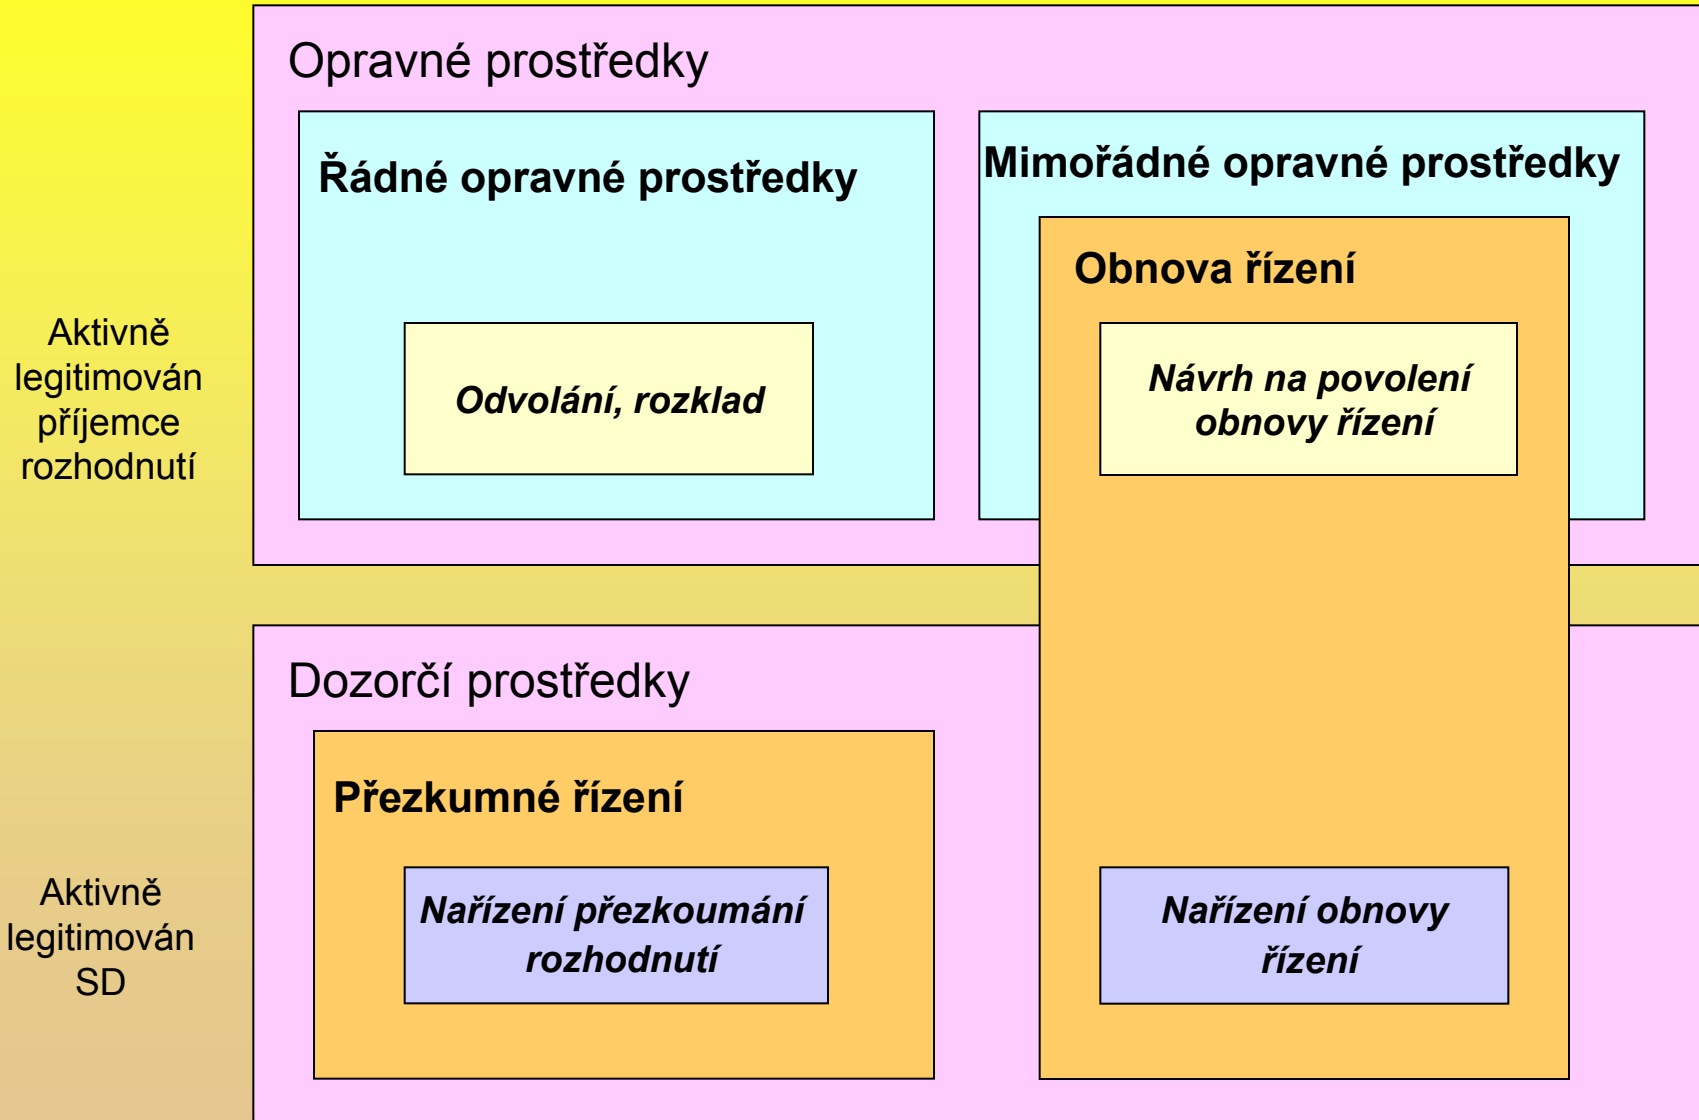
Opravné prostředky

Řádné opravné prostředky

Odvolání, rozklad

Mimořádné opravné prostředky

Obnova řízení

Návrh na povolení obnovy řízení

Aktivně legitimován příjemce rozhodnutí

Dozorčí prostředky

Přezkumné řízení

Nařízení přezkoumání rozhodnutí

Nařízení obnovy řízení

Aktivně legitimován SD